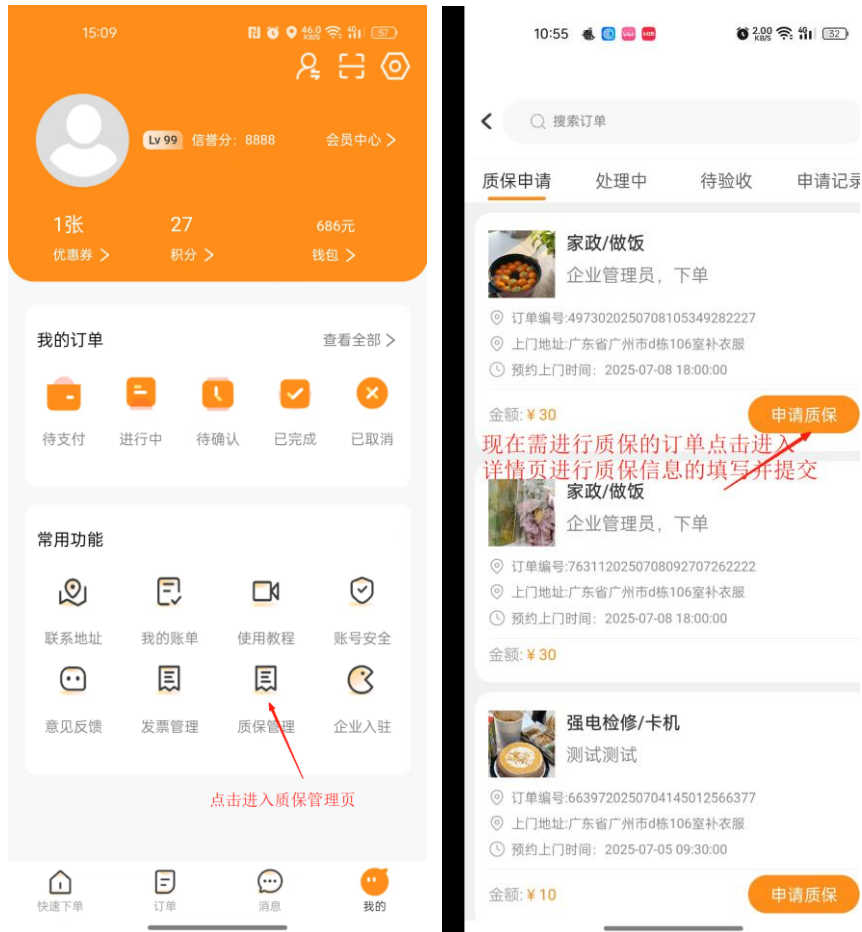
15:09

Lv 99 信誉分：8888

会员中心 >

1张
优惠券 >

27
积分 >

686元
钱包 >

我的订单

查看全部 >

待支付
进行中
待确认
已完成
已取消

常用功能

联系地址
我的账单
使用教程
账号安全
意见反馈
发票管理
质保管理
企业入驻

点击进入质保管理页

快速下单
订单
消息
我的

10:55

搜索订单

质保申请
处理中
待验收
申请记录

家政/做饭
企业管理员，下单
订单编号:4973020250708105349282227
上门地址:广东省广州市d栋106室补衣服
预约上门时间：2025-07-08 18:00:00
金额: ¥30
申请质保

现在需进行质保的订单点击进入详情页进行质保信息的填写并提交

家政/做饭
企业管理员，下单
订单编号:7631120250708092707262222
上门地址:广东省广州市d栋106室补衣服
预约上门时间：2025-07-08 18:00:00
金额: ¥30

强电检修/卡机
测试测试
订单编号:6639720250704145012566377
上门地址:广东省广州市d栋106室补衣服
预约上门时间：2025-07-05 09:30:00
金额: ¥10
申请质保